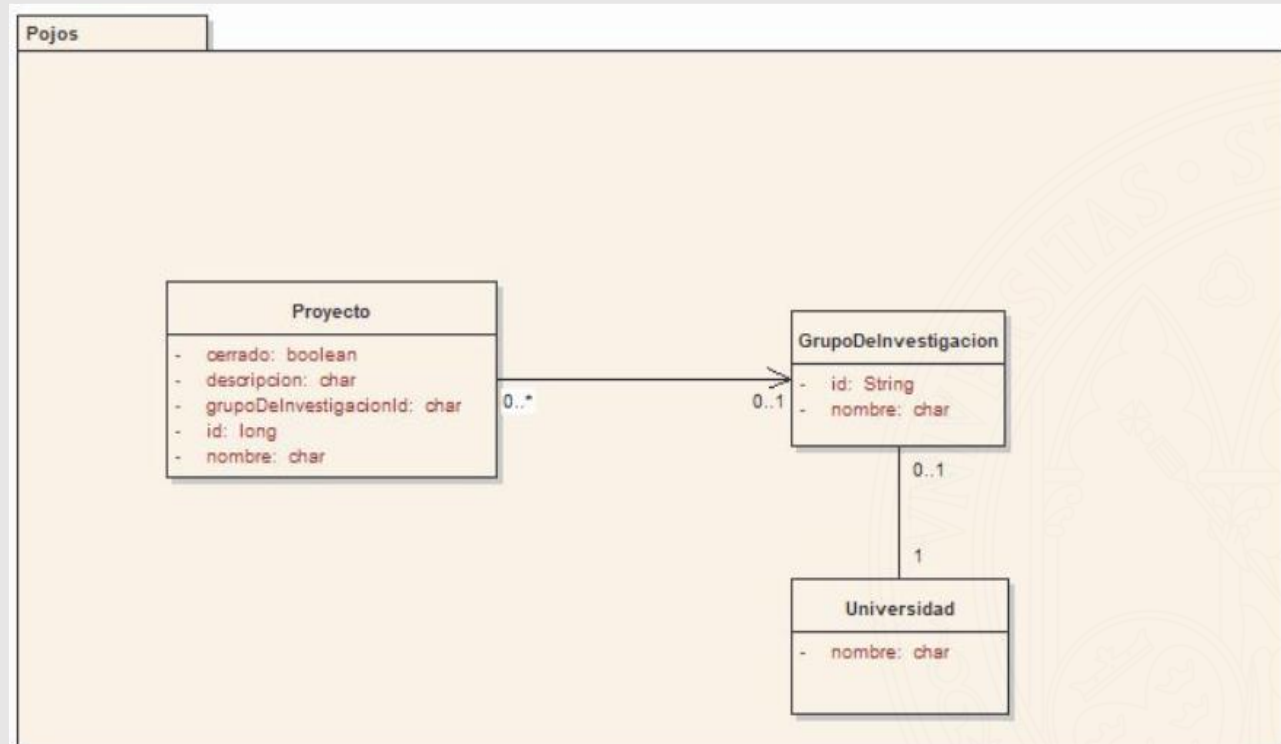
Pojos

Proyecto
- cerrado: boolean
- descripcion: char
- grupoDeInvestigacionId: char
- id: long
- nombre: char

0..*

0..1

GrupoDeInvestigacion
- id: String
- nombre: char

0..1

1

Universidad
- nombre: char